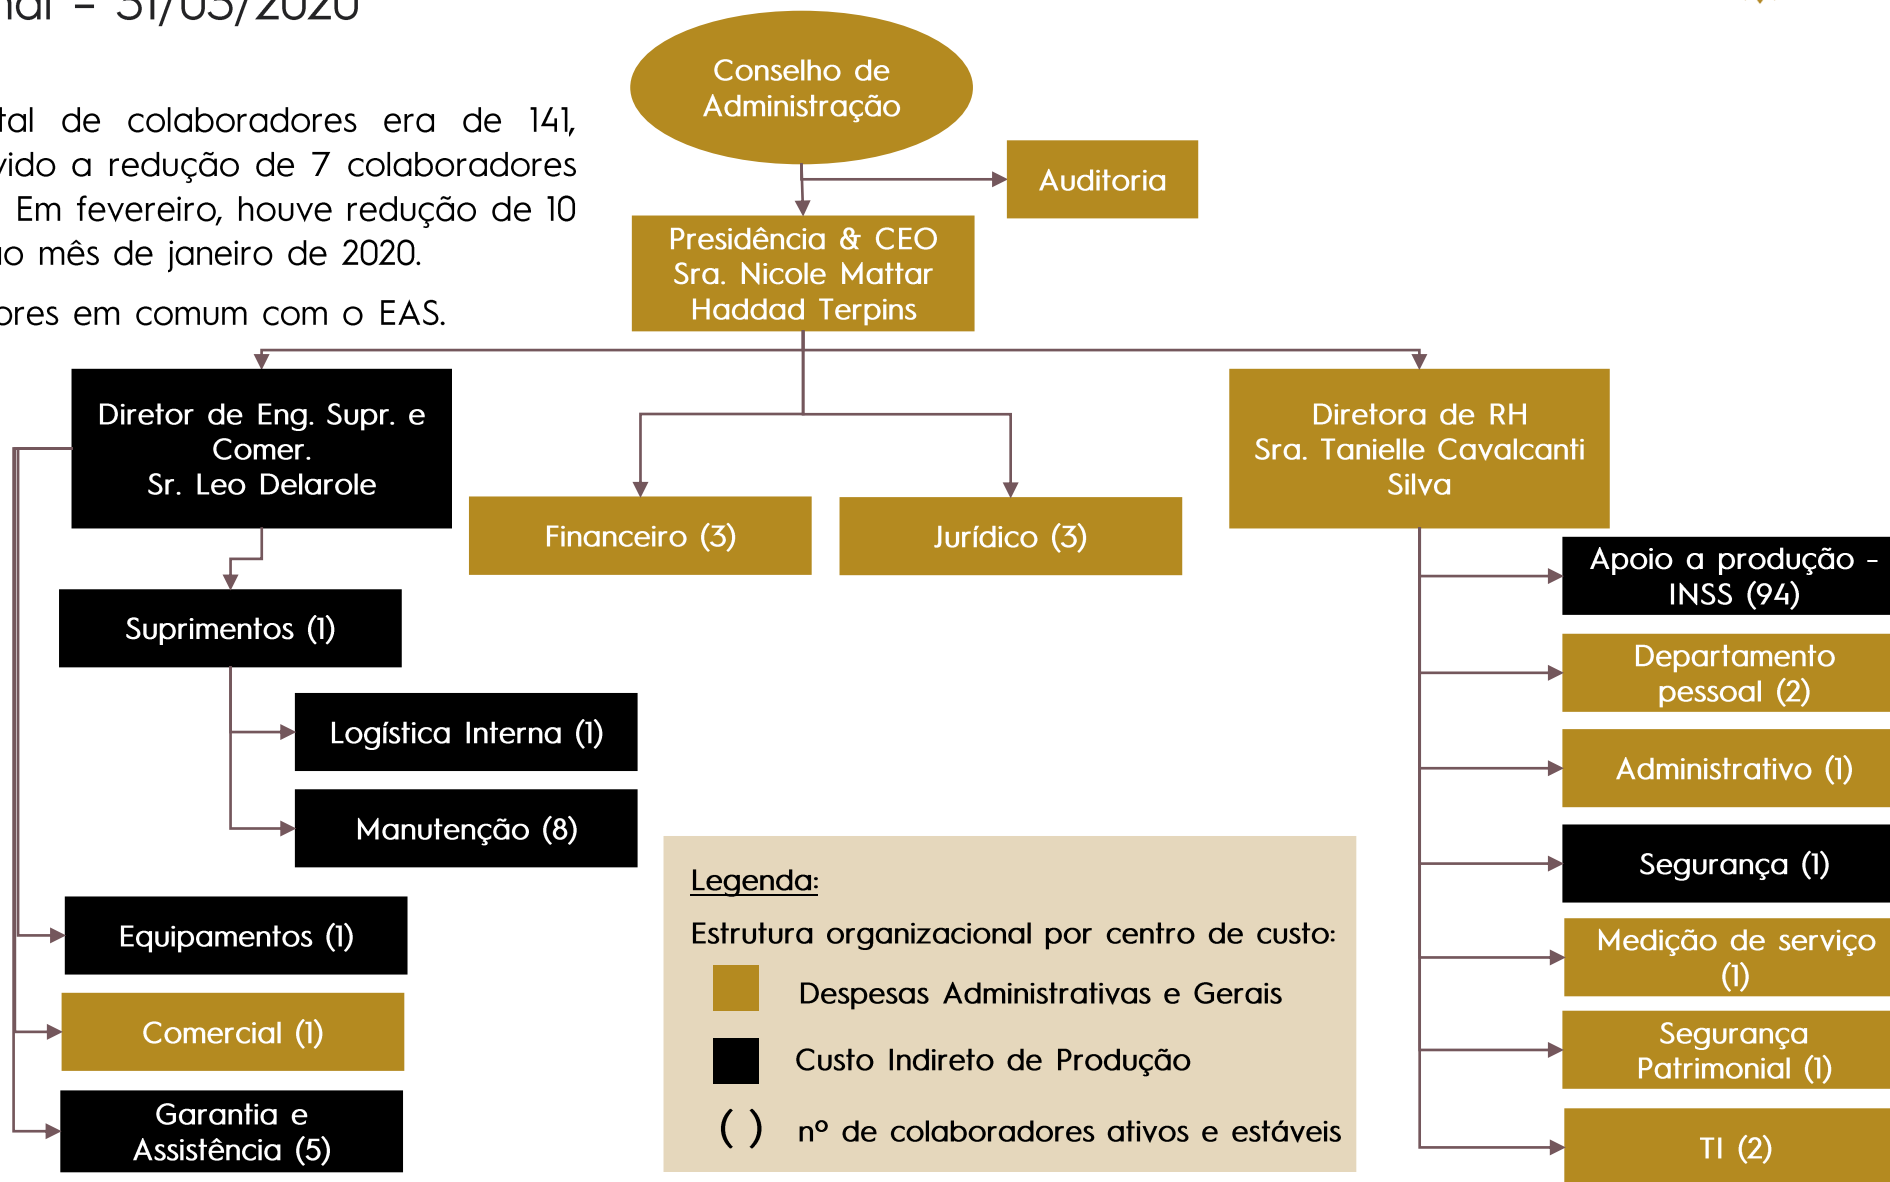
nal – 31/03/2020

tal de colaboradores era de 141, vido a redução de 7 colaboradores Em fevereiro, houve redução de 10 no mês de janeiro de 2020.

ores em comum com o EAS.

Conselho de Administração

Auditoria

Presidência & CEO
Sra. Nicole Mattar Haddad Terpins

Diretor de Eng. Supr. e Comer.
Sr. Leo Delarole

Financeiro (3)

Jurídico (3)

Diretora de RH
Sra. Tanielle Cavalcanti Silva

Suprimentos (1)

Logística Interna (1)

Manutenção (8)

Equipamentos (1)

Comercial (1)

Garantia e Assistência (5)

Apoio a produção - INSS (94)

Departamento pessoal (2)

Administrativo (1)

Segurança (1)

Medição de serviço (1)

Segurança Patrimonial (1)

TI (2)

Legenda:
Estrutura organizacional por centro de custo:
Despesas Administrativas e Gerais
Custo Indireto de Produção
( ) nº de colaboradores ativos e estáveis